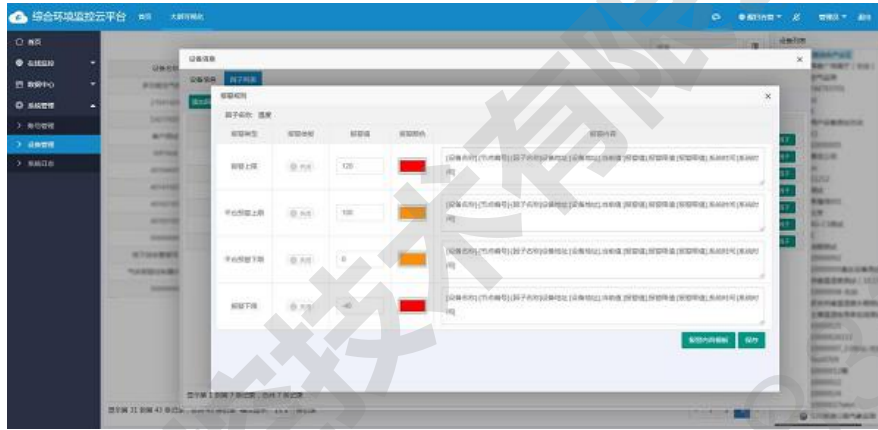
综合环境监控云平台 首页 大屏可视化

首页
在线监控
数据中心
系统管理
账号管理
设备管理
系统日志

设备信息
设备信息 因子列表

报警规则
因子名称: 温度

| 报警类型 | 报警使能 | 报警值 | 报警颜色 | 报警内容 |
|---|---|---|---|---|
| 报警上限 | 关闭 | 120 | | [设备名称]-[节点编号]-[因子名称][设备地址] [设备编号] 当前值 [报警值] [报警阈值] [报警阈值] 系统时间 [系统时间] |
| 平台预警上限 | 关闭 | 100 | | [设备名称]-[节点编号]-[因子名称][设备地址] [设备编号] 当前值 [报警值] [报警阈值] [报警阈值] 系统时间 [系统时间] |
| 平台预警下限 | 关闭 | 0 | | [设备名称]-[节点编号]-[因子名称][设备地址] [设备编号] 当前值 [报警值] [报警阈值] [报警阈值] 系统时间 [系统时间] |
| 报警下限 | 关闭 | -40 | | [设备名称]-[节点编号]-[因子名称][设备地址] [设备编号] 当前值 [报警值] [报警阈值] [报警阈值] 系统时间 [系统时间] |

复用内容模板 保存

显示第 1 到第 7 条记录,总共 7 条记录
显示第 31 到第 43 条记录